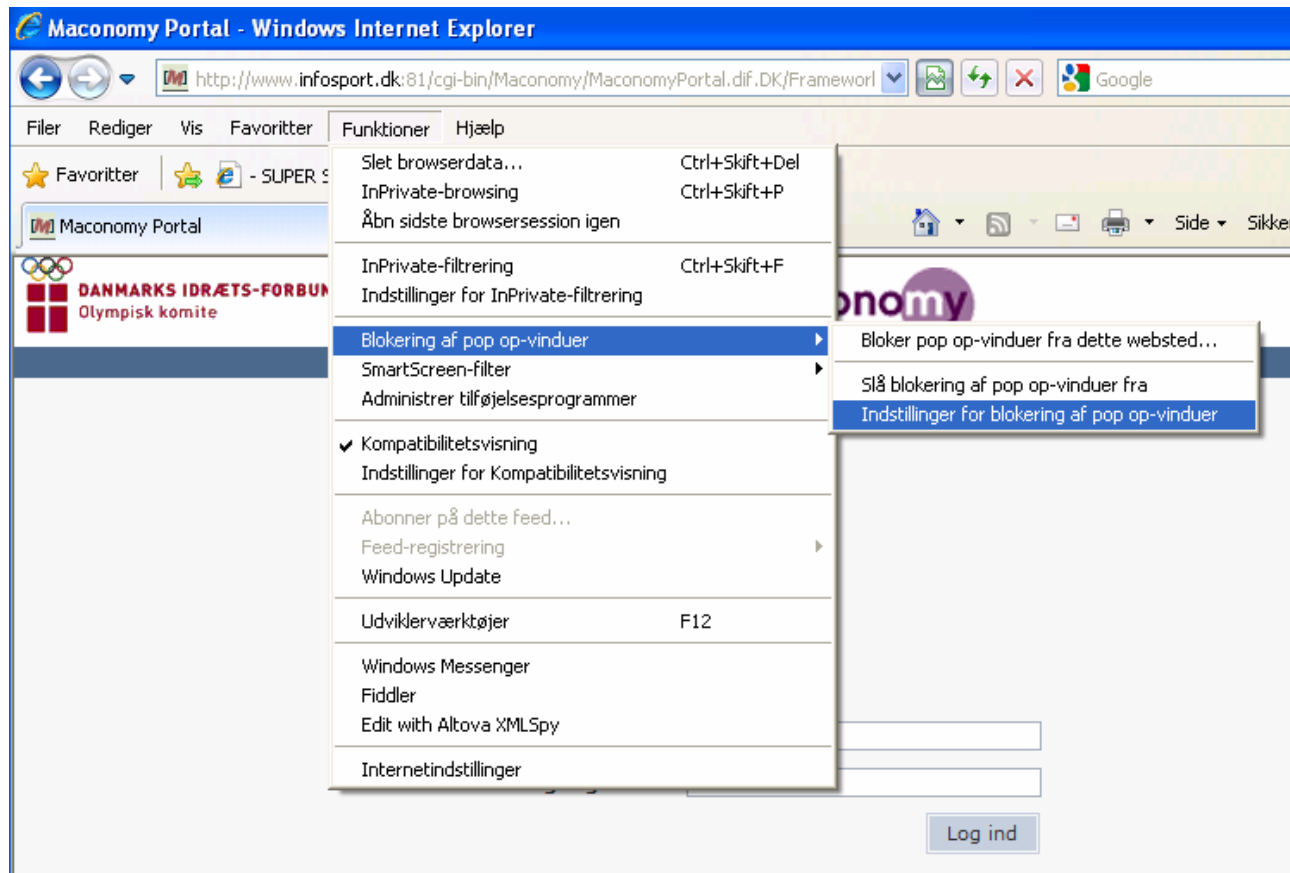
Maconomy Portal - Windows Internet Explorer

http://www.infosport.dk:81/cgi-bin/Maconomy/MaconomyPortal.dif.DK/Frameworl

Google

Filer Rediger Vis Favoritter Funktioner Hjælp

Favoritter - SUPER S

Maconomy Portal

Side Sikker

DANMARKS IDRÆTS-FORBUN
Olympisk komite

onomy

Slet browserdata... Ctrl+Skift+Del
InPrivate-browsing Ctrl+Skift+P
Åbn sidste browsersession igen

InPrivate-filtrering Ctrl+Skift+F
Indstillinger for InPrivate-filtrering

Blokering af pop op-vinduer
SmartScreen-filter
Administrer tilføjelsesprogrammer

Kompatibilitetsvisning
Indstillinger for Kompatibilitetsvisning

Abonner på dette feed...
Feed-registrering
Windows Update

Udviklerværktøjer F12

Windows Messenger
Fiddler
Edit with Altova XMLSpy

Internetindstillinger

Bloker pop op-vinduer fra dette websted...

Slå blokering af pop op-vinduer fra
Indstillinger for blokering af pop op-vinduer

Log ind